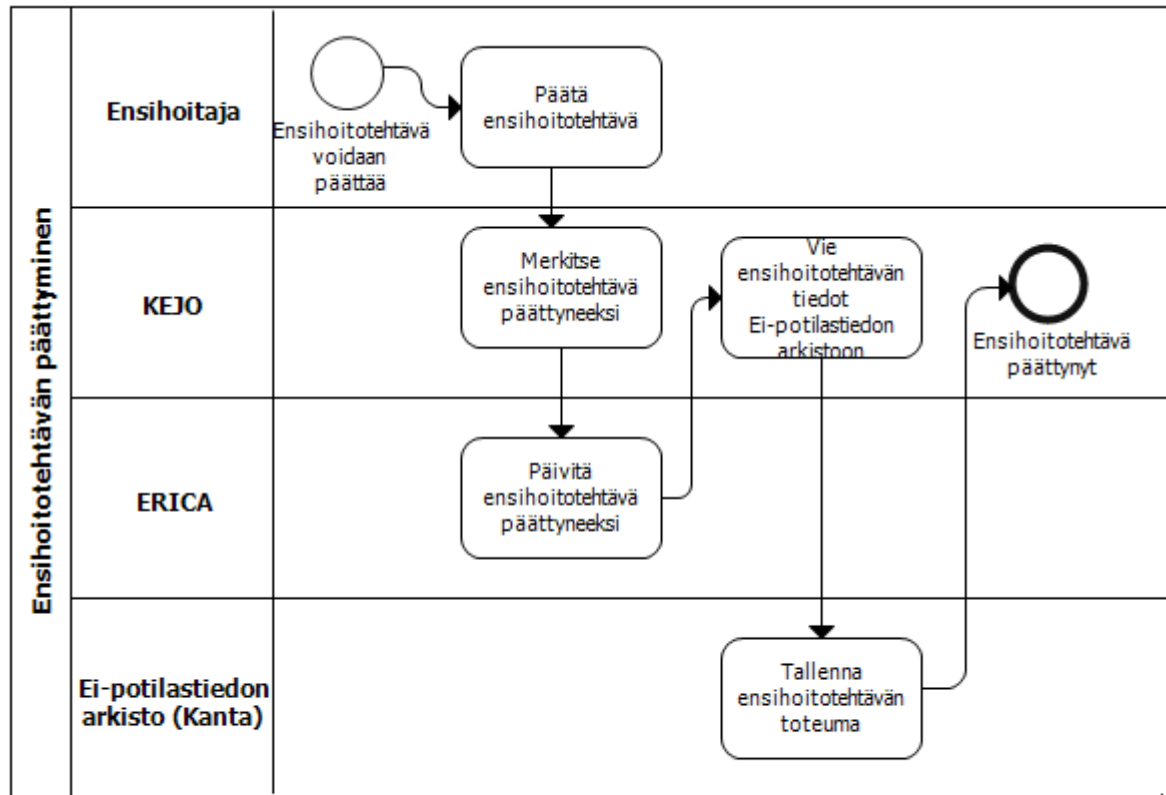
Ensihoitotehtävän päättyminen

Ensihoitaja

Ensihoitotehtävä voidaan päättää

Päätä ensihoitotehtävä

KEJO

Merkitse ensihoitotehtävä päättyneeksi

Vie ensihoitotehtävän tiedot Ei-potilastiedon arkistoon

Ensihoitotehtävä päättynyt

ERICA

Päivitä ensihoitotehtävä päättyneeksi

Ei-potilastiedon arkisto (Kanta)

Tallenna ensihoitotehtävän toteuma